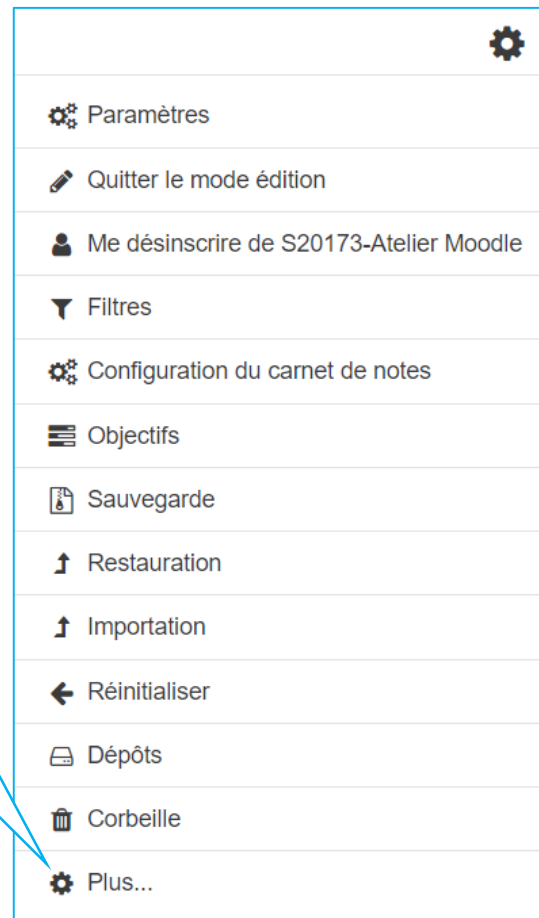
Paramètres

Quitter le mode édition

Me désinscrire de S20173-Atelier Moodle

Filtres

Configuration du carnet de notes

Objectifs

Sauvegarde

Restauration

Importation

Réinitialiser

Dépôts

Corbeille

Plus...